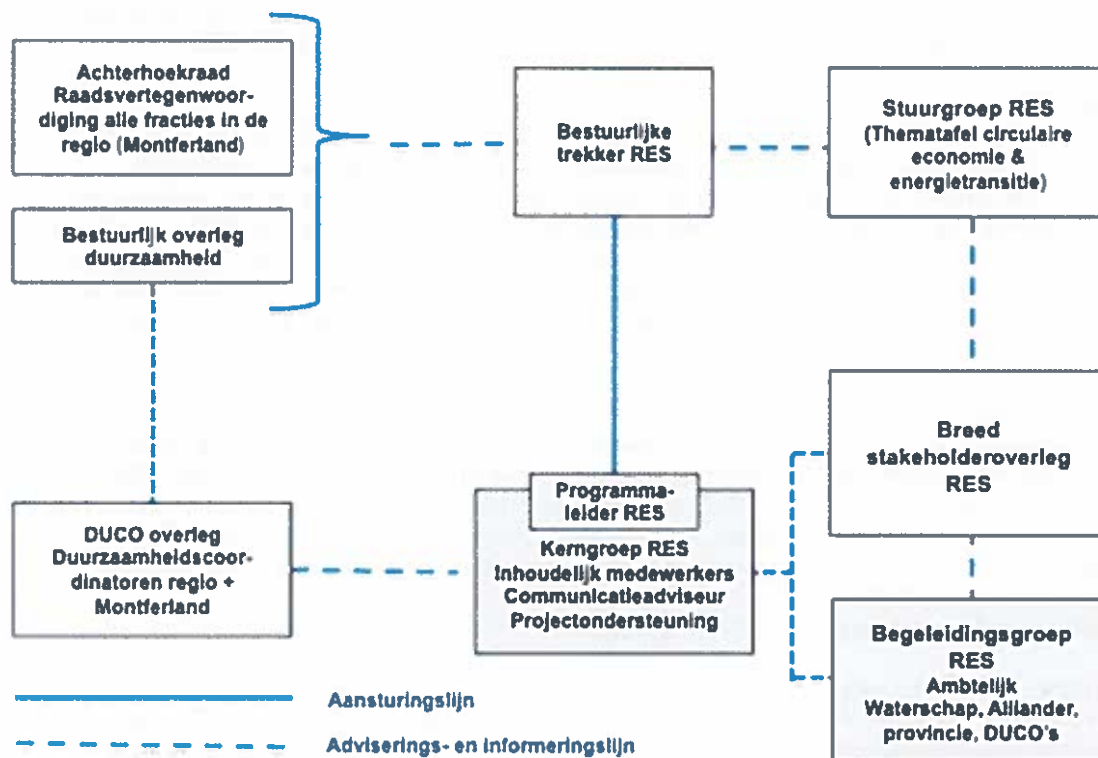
Achterhoekraad Raadsvertegenwoordiging alle fracties in de regio (Montferland)

Bestuurlijk overleg duurzaamheid

Bestuurlijke trekker RES

Stuurgroep RES (Thematafel circulaire economie & energietransitie)

Breed stakeholderoverleg RES

DUCO overleg Duurzaamheidscoordinatoren regio + Montferland

Programmaleider RES

Kerngroep RES
Inhoudelijk medewerkers
Communicatieadviseur
Projectondersteuning

Begeleidingsgroep RES
Ambtelijk
Waterschap, Alliander, provincie, DUCO's

Aansturingslijn

Adviserings- en informeringslijn